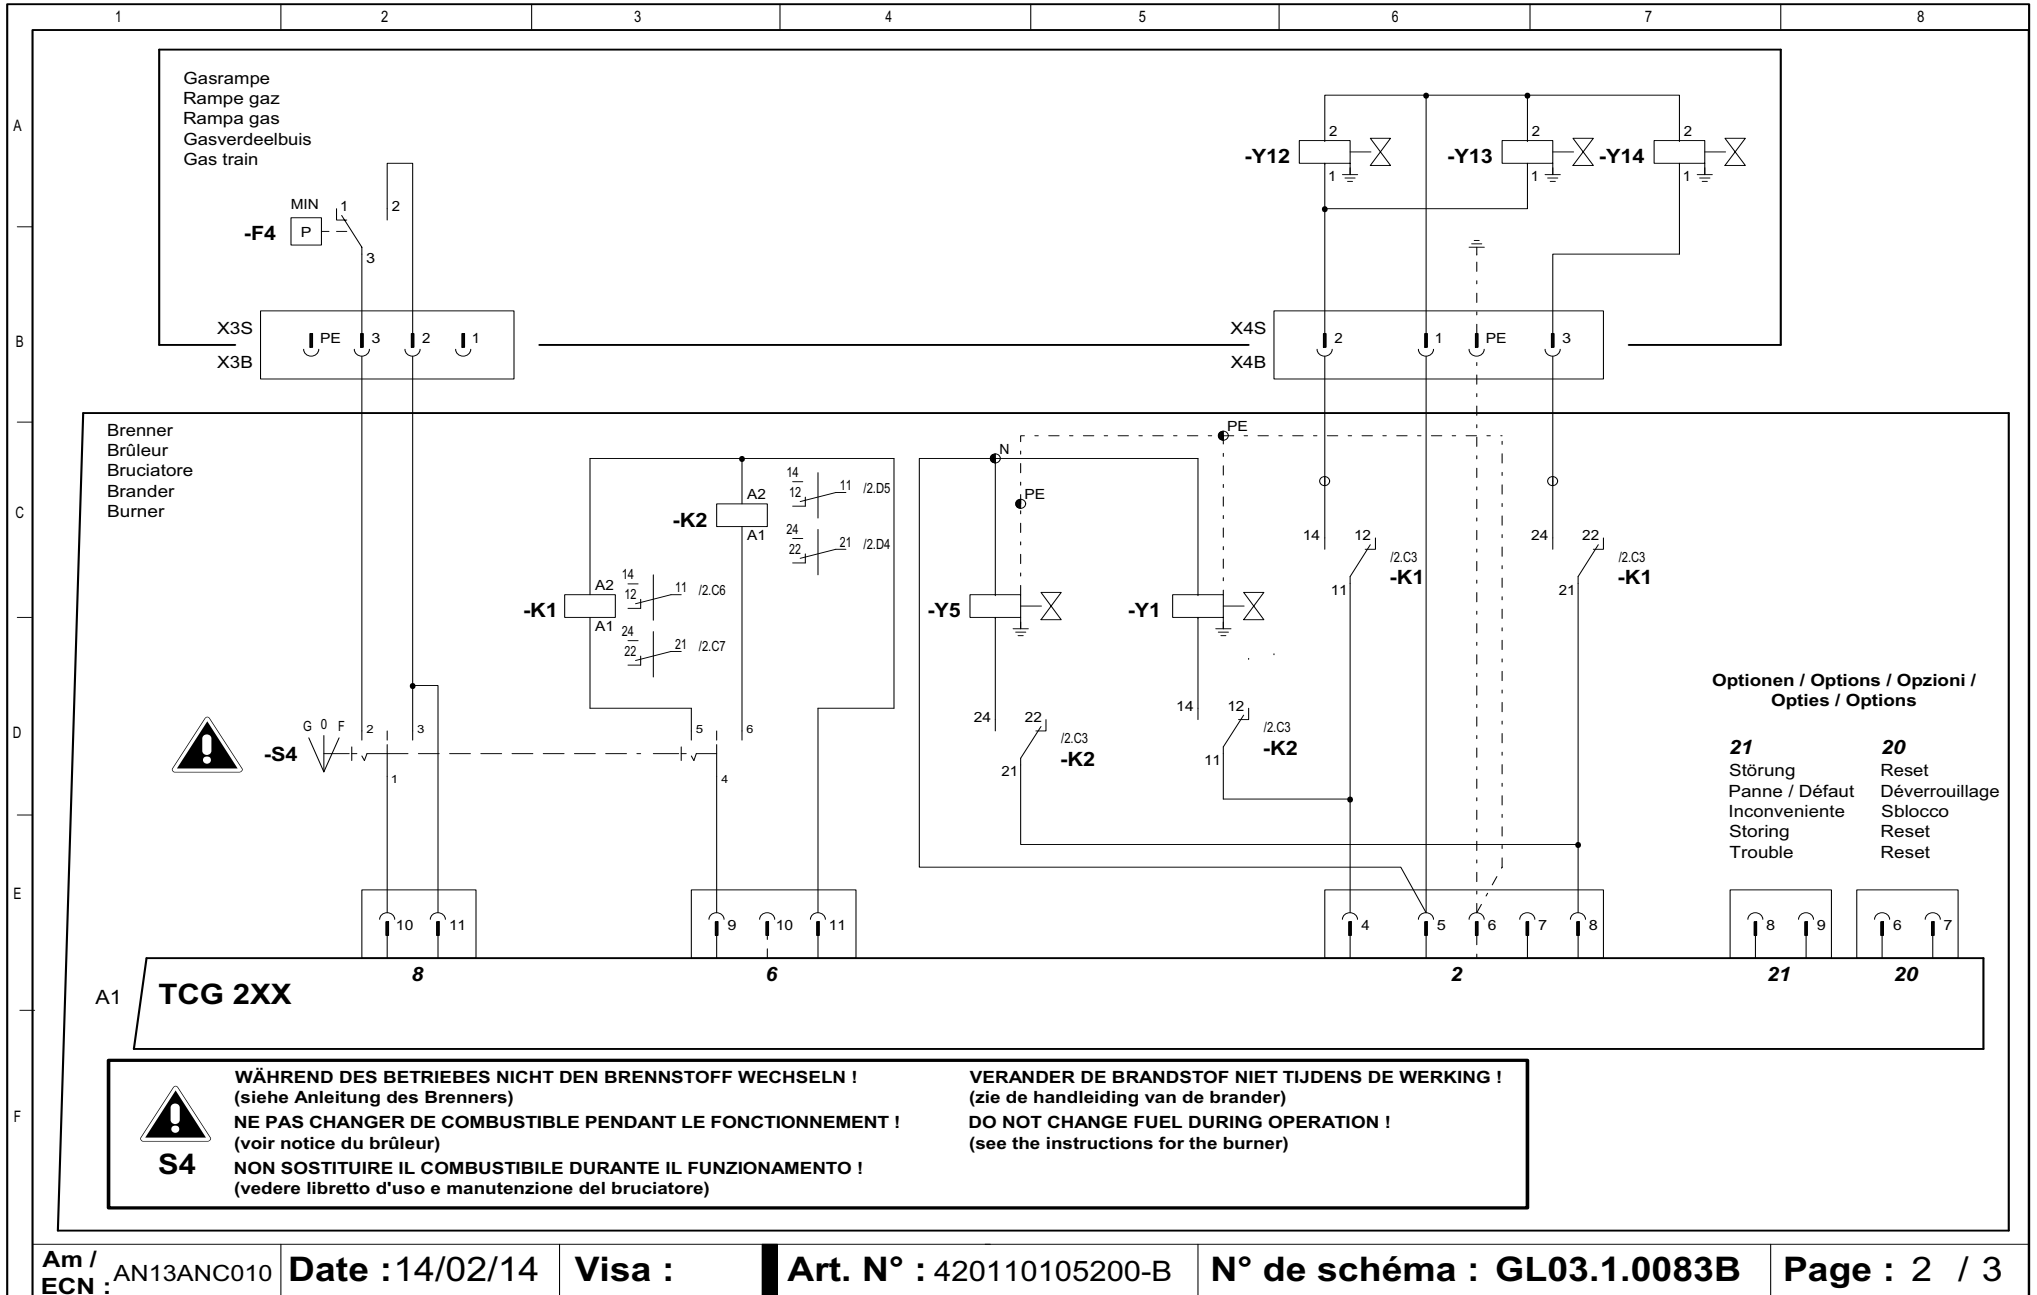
1 2 3 4 5 6 7 8

A B C D E F

Gasrampe
Rampe gaz
Rampa gas
Gasverdeelbuis
Gas train

MIN 1 2
-F4 P
3

-Y12 2 1
-Y13 2 1
-Y14 2 1

X3S X3B PE 3 2 1
X4S X4B 2 1 PE 3

Brenner
Brûleur
Bruciatore
Brander
Burner

PE
N
PE

-K2 A2 A1
14 12 11 /2.D5
24 22 21 /2.D4

-K1 A2 A1
14 12 11 /2.C6
24 22 21 /2.C7

-Y5
-Y1

14 12 11 /2.C3 -K1
24 22 21 /2.C3 -K1

24 22 21 /2.C3 -K2
14 12 11 /2.C3 -K2

-S4 G 0 F 2 3 1
5 6 4

Optionen / Options / Opzioni / Opties / Options

| 21 | 20 |
|---|---|
| Störung | Reset |
| Panne / Défaut | Déverrouillage |
| Inconveniente | Sblocco |
| Storing | Reset |
| Trouble | Reset |

10 11
9 10 11
4 5 6 7 8
8 9
6 7

8 6 2 21 20

A1 TCG 2XX

WÄHREND DES BETRIEBES NICHT DEN BRENNSTOFF WECHSELN !
(siehe Anleitung des Brenners)
NE PAS CHANGER DE COMBUSTIBLE PENDANT LE FONCTIONNEMENT !
(voir notice du brûleur)
NON SOSTITUIRE IL COMBUSTIBILE DURANTE IL FUNZIONAMENTO !
(vedere libretto d'uso e manutenzione del bruciatore)

VERANDER DE BRANDSTOF NIET TIJDENS DE WERKING !
(zie de handleiding van de brander)
DO NOT CHANGE FUEL DURING OPERATION !
(see the instructions for the burner)

S4

Am / ECN : AN13ANC010 | Date : 14/02/14 | Visa : | Art. N° : 420110105200-B | N° de schéma : GL03.1.0083B | Page : 2 / 3